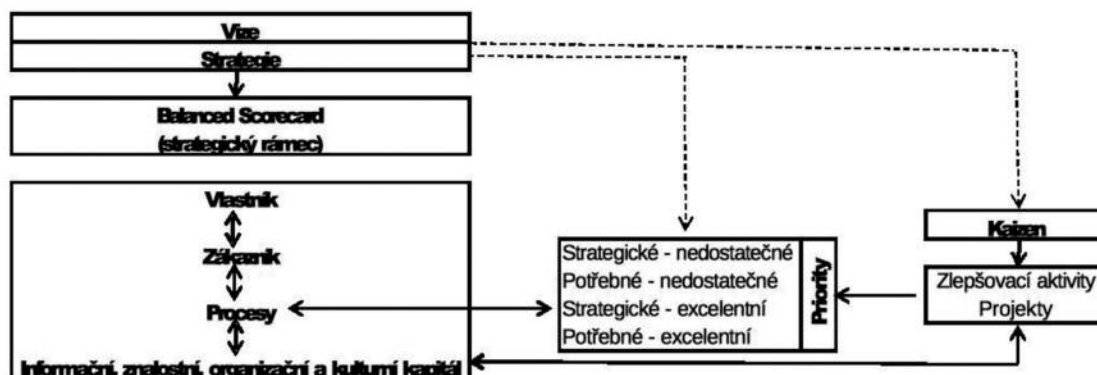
Vize
Strategie
Balanced Scorecard
(strategický rámec)
Vlastník
Zákazník
Procesy
Informační, znalostní, organizační a kulturní kapitál
Strategické - nedostatečné
Potřebné - nedostatečné
Strategické - excelentní
Potřebné - excelentní
Priority
Kaizen
Zlepšovací aktivity
Projekty